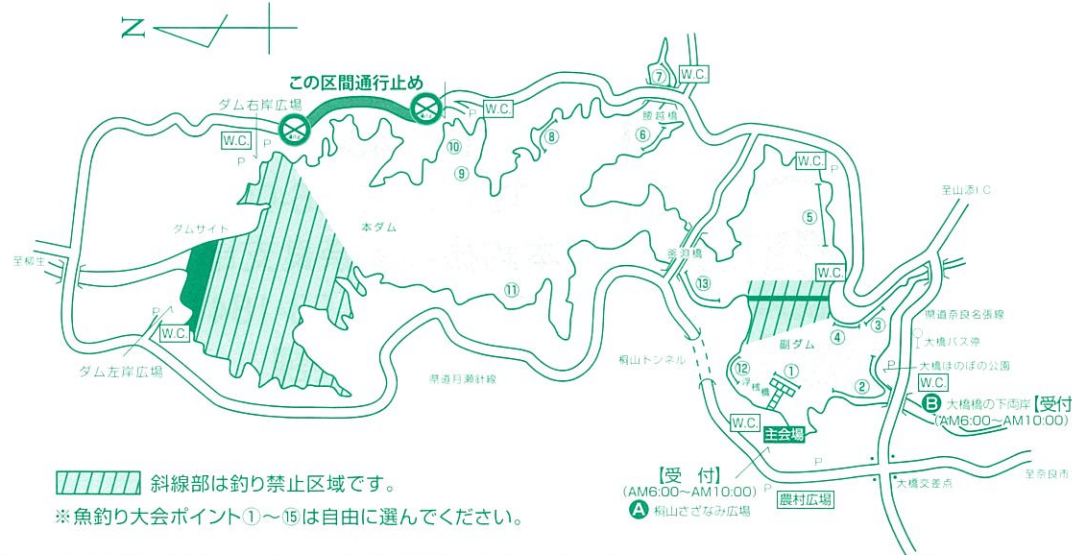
N

この区間通行止め

ダム右岸広場

W.C.

P

P

W.C.

⑦

W.C.

⑩

⑨

⑧

⑥

勝桂橋

W.C.

至山添I.C

⑤

ダムサイト

本ダム

至柳生

W.C.

W.C.

⑪

⑬

P

W.C.

③

県道奈良名張線

大橋バス停

④

副ダム

P

大橋ほのぼの公園

②

W.C.

Ⓑ 大橋橋の下両岸【受付】

(AM6:00〜AM10:00)

ダム左岸広場

県道月瀬針線

桐山トンネル

⑫

①

浮橋

W.C.

主会場

P

至奈良市

大橋交差点

【受 付】

(AM6:00〜AM10:00)

P

農村広場

Ⓐ 桐山さざなみ広場

斜線部は釣り禁止区域です。

※魚釣り大会ポイント①〜⑮は自由に選んでください。